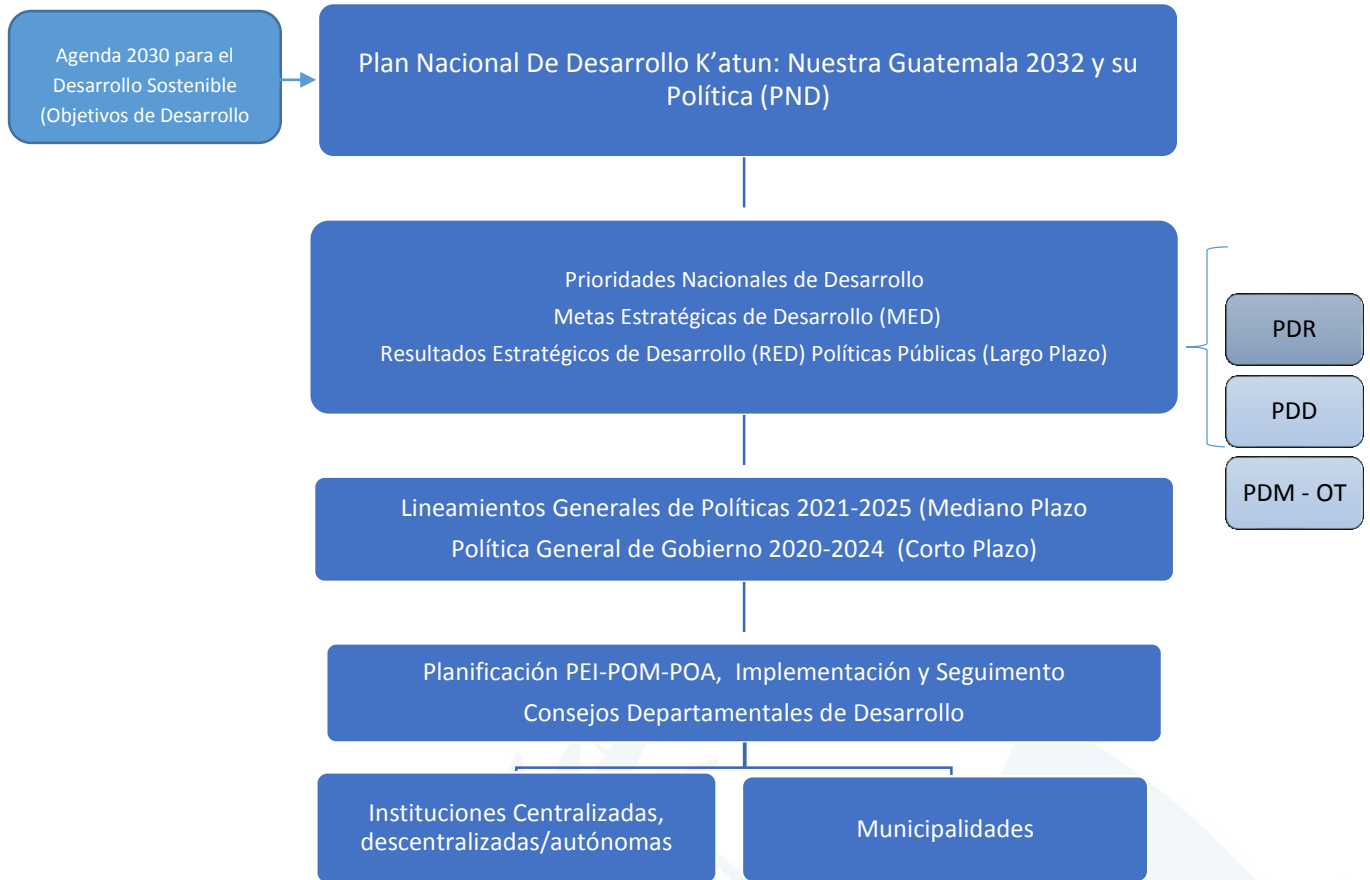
Agenda 2030 para el Desarrollo Sostenible (Objetivos de Desarrollo

Plan Nacional De Desarrollo K'atun: Nuestra Guatemala 2032 y su Política (PND)

Prioridades Nacionales de Desarrollo
Metas Estratégicas de Desarrollo (MED)
Resultados Estratégicos de Desarrollo (RED) Políticas Públicas (Largo Plazo)

PDR

PDD

PDM - OT

Lineamientos Generales de Políticas 2021-2025 (Mediano Plazo
Política General de Gobierno 2020-2024 (Corto Plazo)

Planificación PEI-POM-POA, Implementación y Seguimento
Consejos Departamentales de Desarrollo

Instituciones Centralizadas, descentralizadas/autónomas

Municipalidades